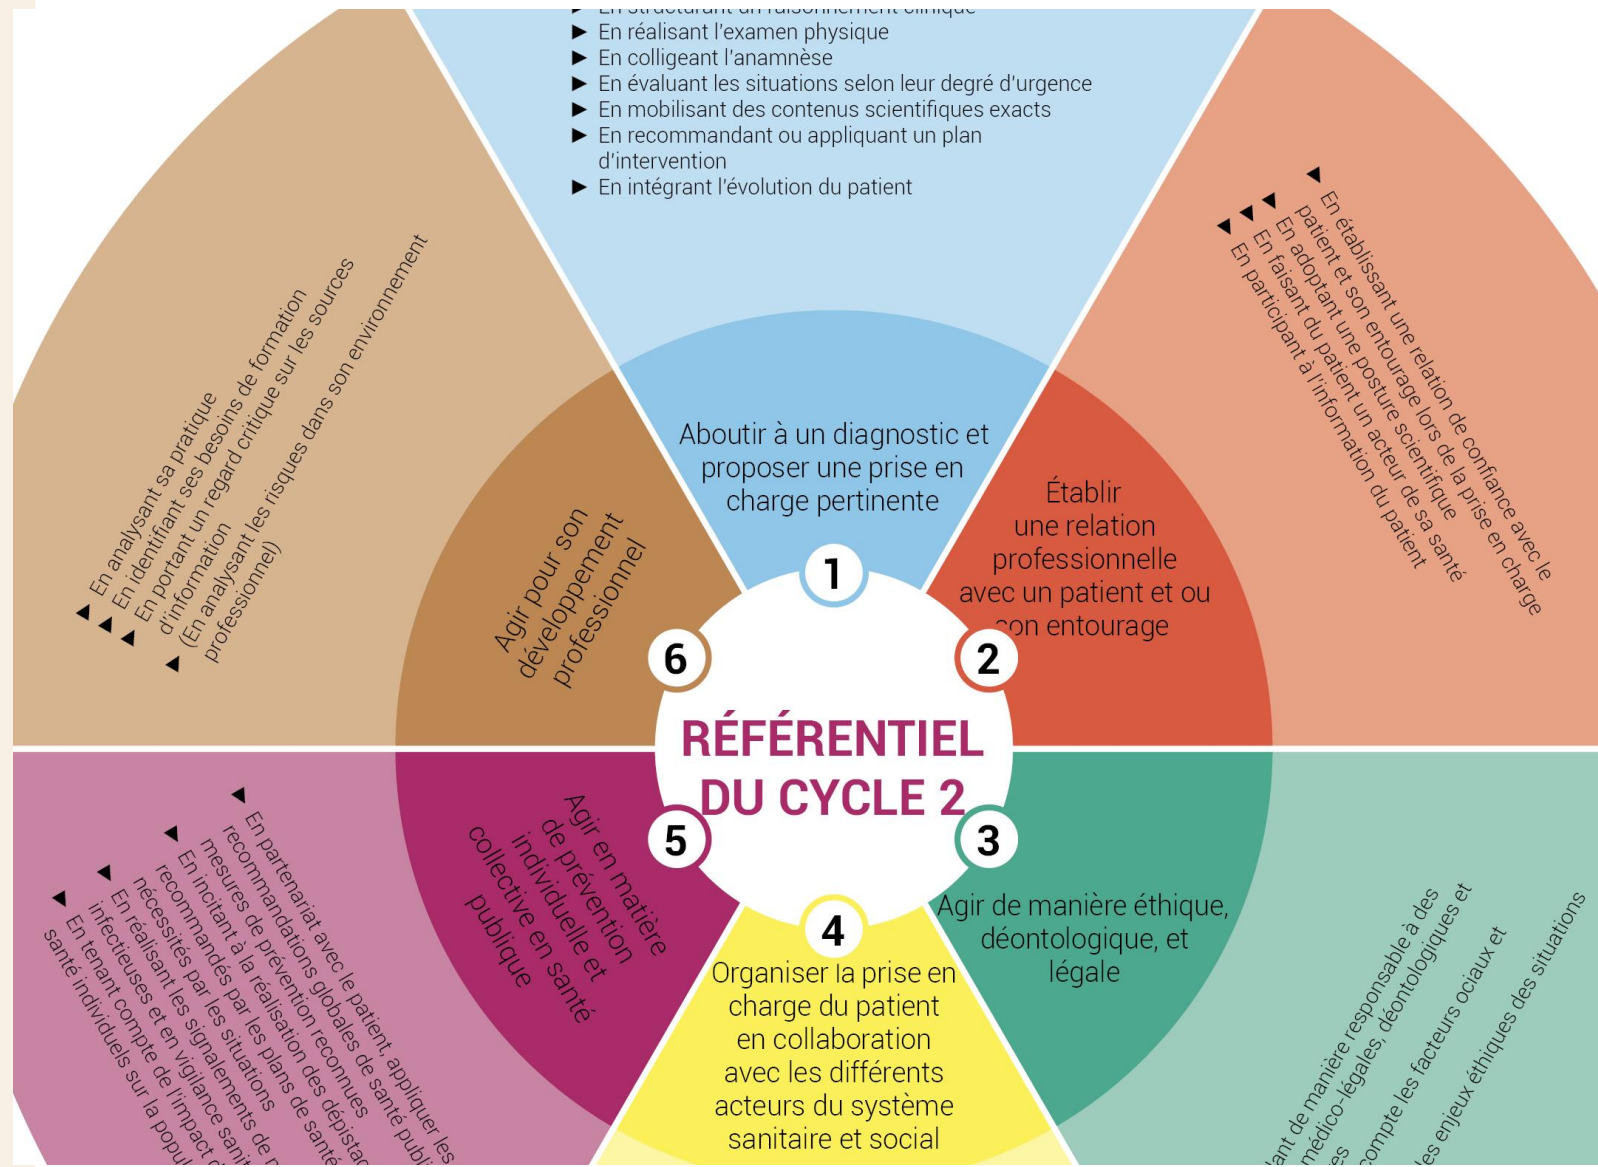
► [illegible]
► En réalisant l'examen physique
► En colligeant l'anamnèse
► En évaluant les situations selon leur degré d'urgence
► En mobilisant des contenus scientifiques exacts
► En recommandant ou appliquant un plan d'intervention
► En intégrant l'évolution du patient

► En analysant sa pratique
► En identifiant ses besoins de formation
► En portant un regard critique sur les sources d'information
► (En analysant les risques dans son environnement professionnel)

► En établissant une relation de confiance avec le patient et son entourage lors de la prise en charge
► En adoptant une posture scientifique
► En faisant du patient un acteur de sa santé
► En participant à l'information du patient

Aboutir à un diagnostic et proposer une prise en charge pertinente

1

Établir une relation professionnelle avec un patient et ou son entourage

2

Agir pour son développement professionnel

6

RÉFÉRENTIEL DU CYCLE 2

5

3

Agir en matière de prévention individuelle et collective en santé publique

4

Agir de manière éthique, déontologique, et légale

Organiser la prise en charge du patient en collaboration avec les différents acteurs du système sanitaire et social

► En partenariat avec le patient, appliquer les recommandations globales de santé publi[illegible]
► En incitant à la réalisation des dépista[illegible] mesures de prévention reconnues
► En réalisant les signalements de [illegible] nécessités par les situations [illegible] recommandés par les plans de santé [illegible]
► En tenant compte de l'impact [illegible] infectieuses et en vigilance sanit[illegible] santé individuels sur la popul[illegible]

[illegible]ant de manière responsable à des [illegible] médico-légales, déontologiques et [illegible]es
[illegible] compte les facteurs sociaux et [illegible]
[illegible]es enjeux éthiques des situations